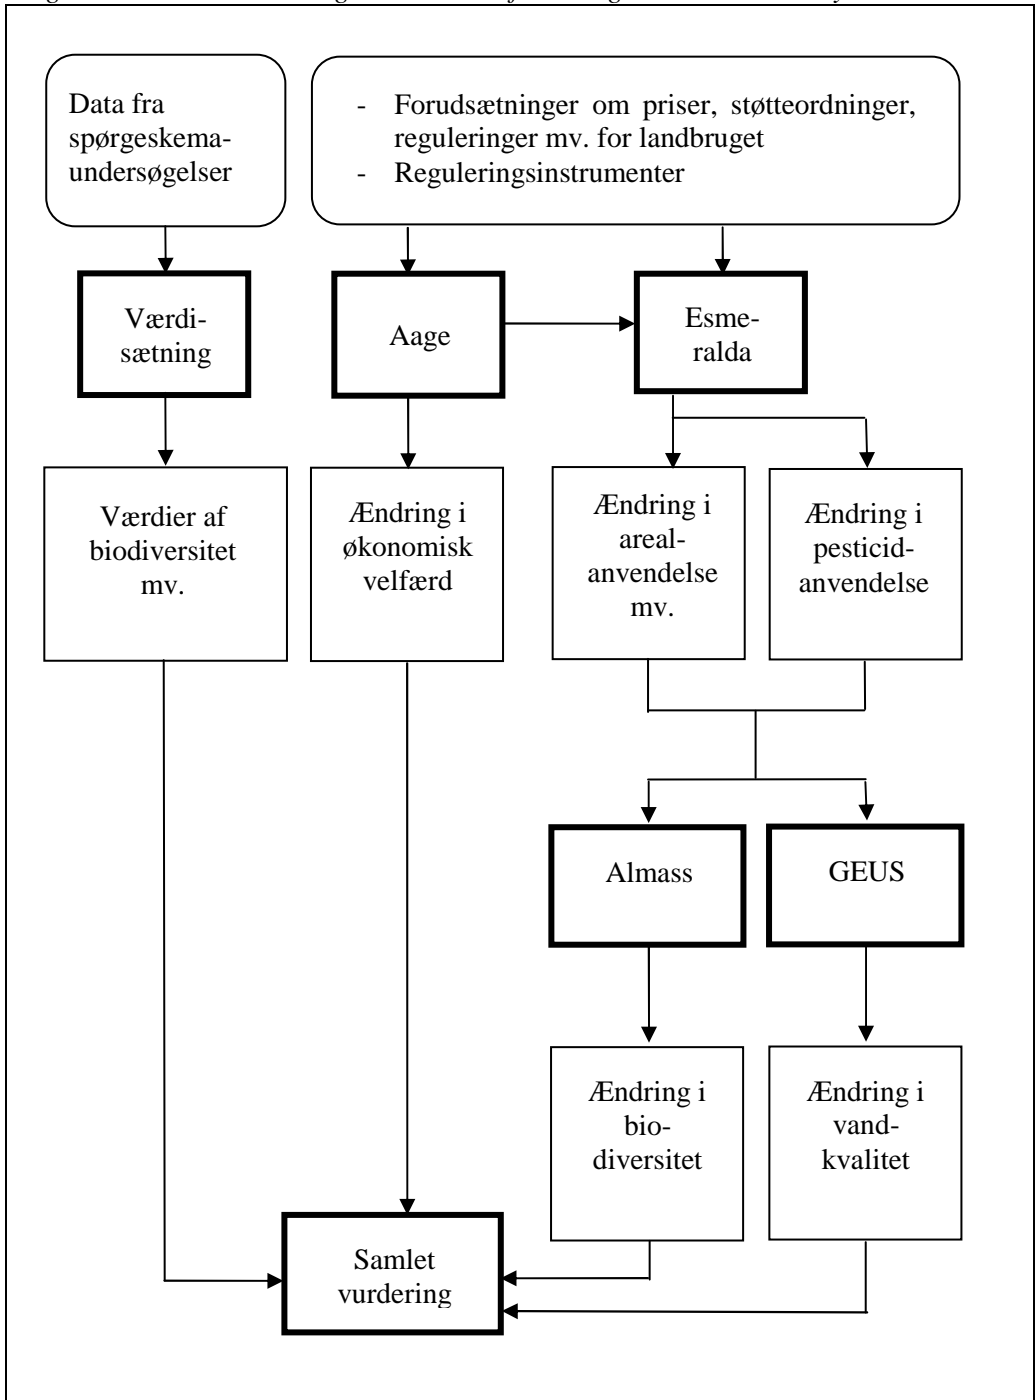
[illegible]

Data fra spørgeskemaundersøgelser

- Forudsætninger om priser, støtteordninger, reguleringer mv. for landbruget
- Reguleringsinstrumenter

Værdisætning

Aage

Esmeralda

Værdier af biodiversitet mv.

Ændring i økonomisk velfærd

Ændring i arealanvendelse mv.

Ændring i pesticidanvendelse

Almass

GEUS

Ændring i biodiversitet

Ændring i vandkvalitet

Samlet vurdering